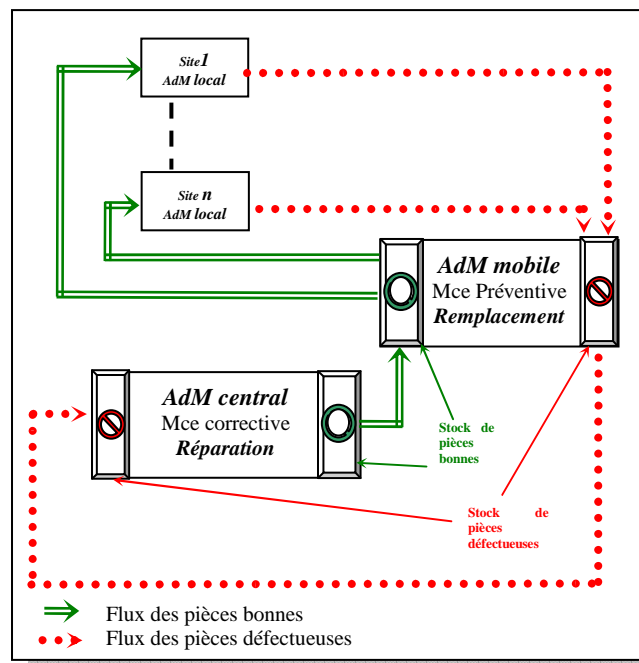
Site 1
AdM local

Site n
AdM local

AdM mobile
Mce Préventive
Remplacement

AdM central
Mce corrective
Réparation

Stock de pièces bonnes

Stock de pièces défectueuses

Flux des pièces bonnes
Flux des pièces défectueuses